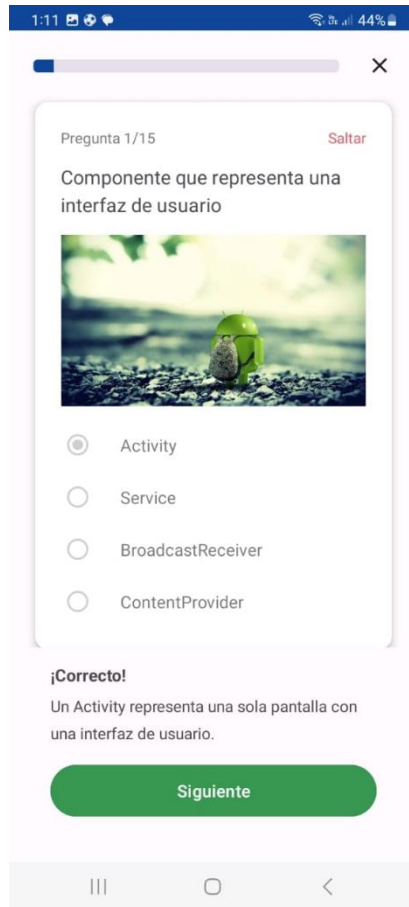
1:11 44%

×

Pregunta 1/15

Saltar

Componente que representa una interfaz de usuario

Activity

Service

BroadcastReceiver

ContentProvider

¡Correcto!

Un Activity representa una sola pantalla con una interfaz de usuario.

Siguiente